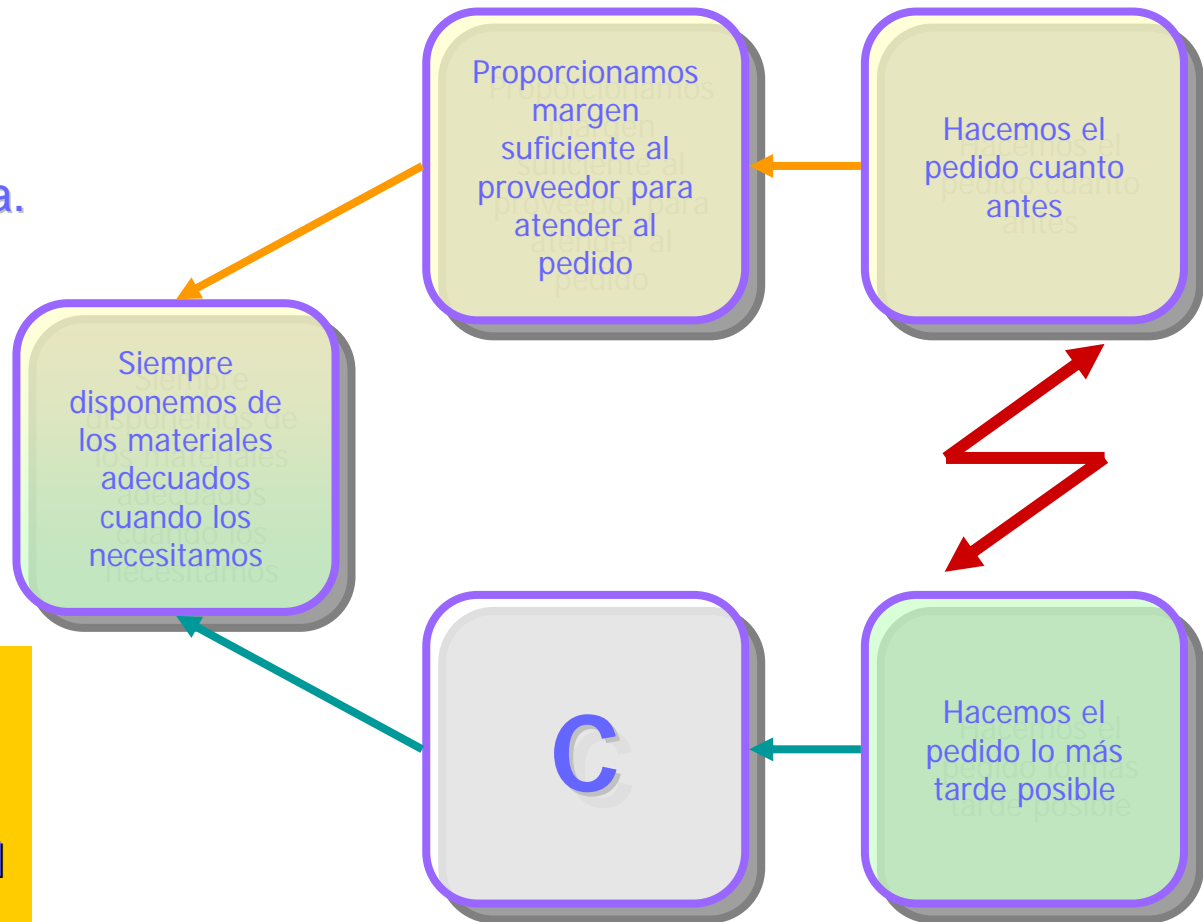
a.

Proporcionamos margen suficiente al proveedor para atender al pedido

Hacemos el pedido cuanto antes

Siempre disponemos de los materiales adecuados cuando los necesitamos

C

Hacemos el pedido lo más tarde posible

l